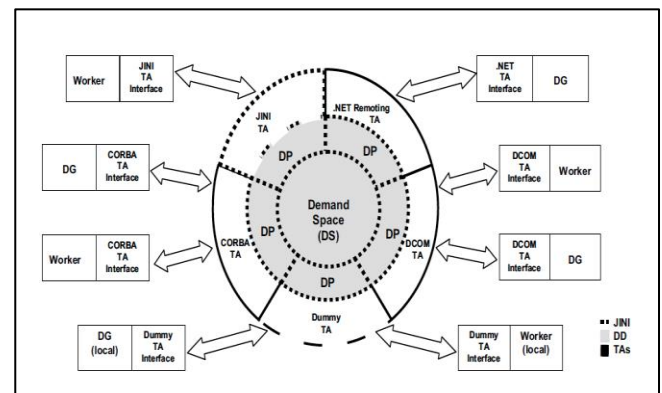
Worker | JINI TA Interface

.NET TA Interface | DG

JINI TA

.NET Remoting TA

DP

DP

DG | CORBA TA Interface

DCOM TA Interface | Worker

Demand Space (DS)

Worker | CORBA TA Interface

CORBA TA

DP

DP

DCOM TA

DCOM TA Interface | DG

DP

Dummy TA

DG (local) | Dummy TA Interface

Dummy TA Interface | Worker (local)

JINI
DD
TAs